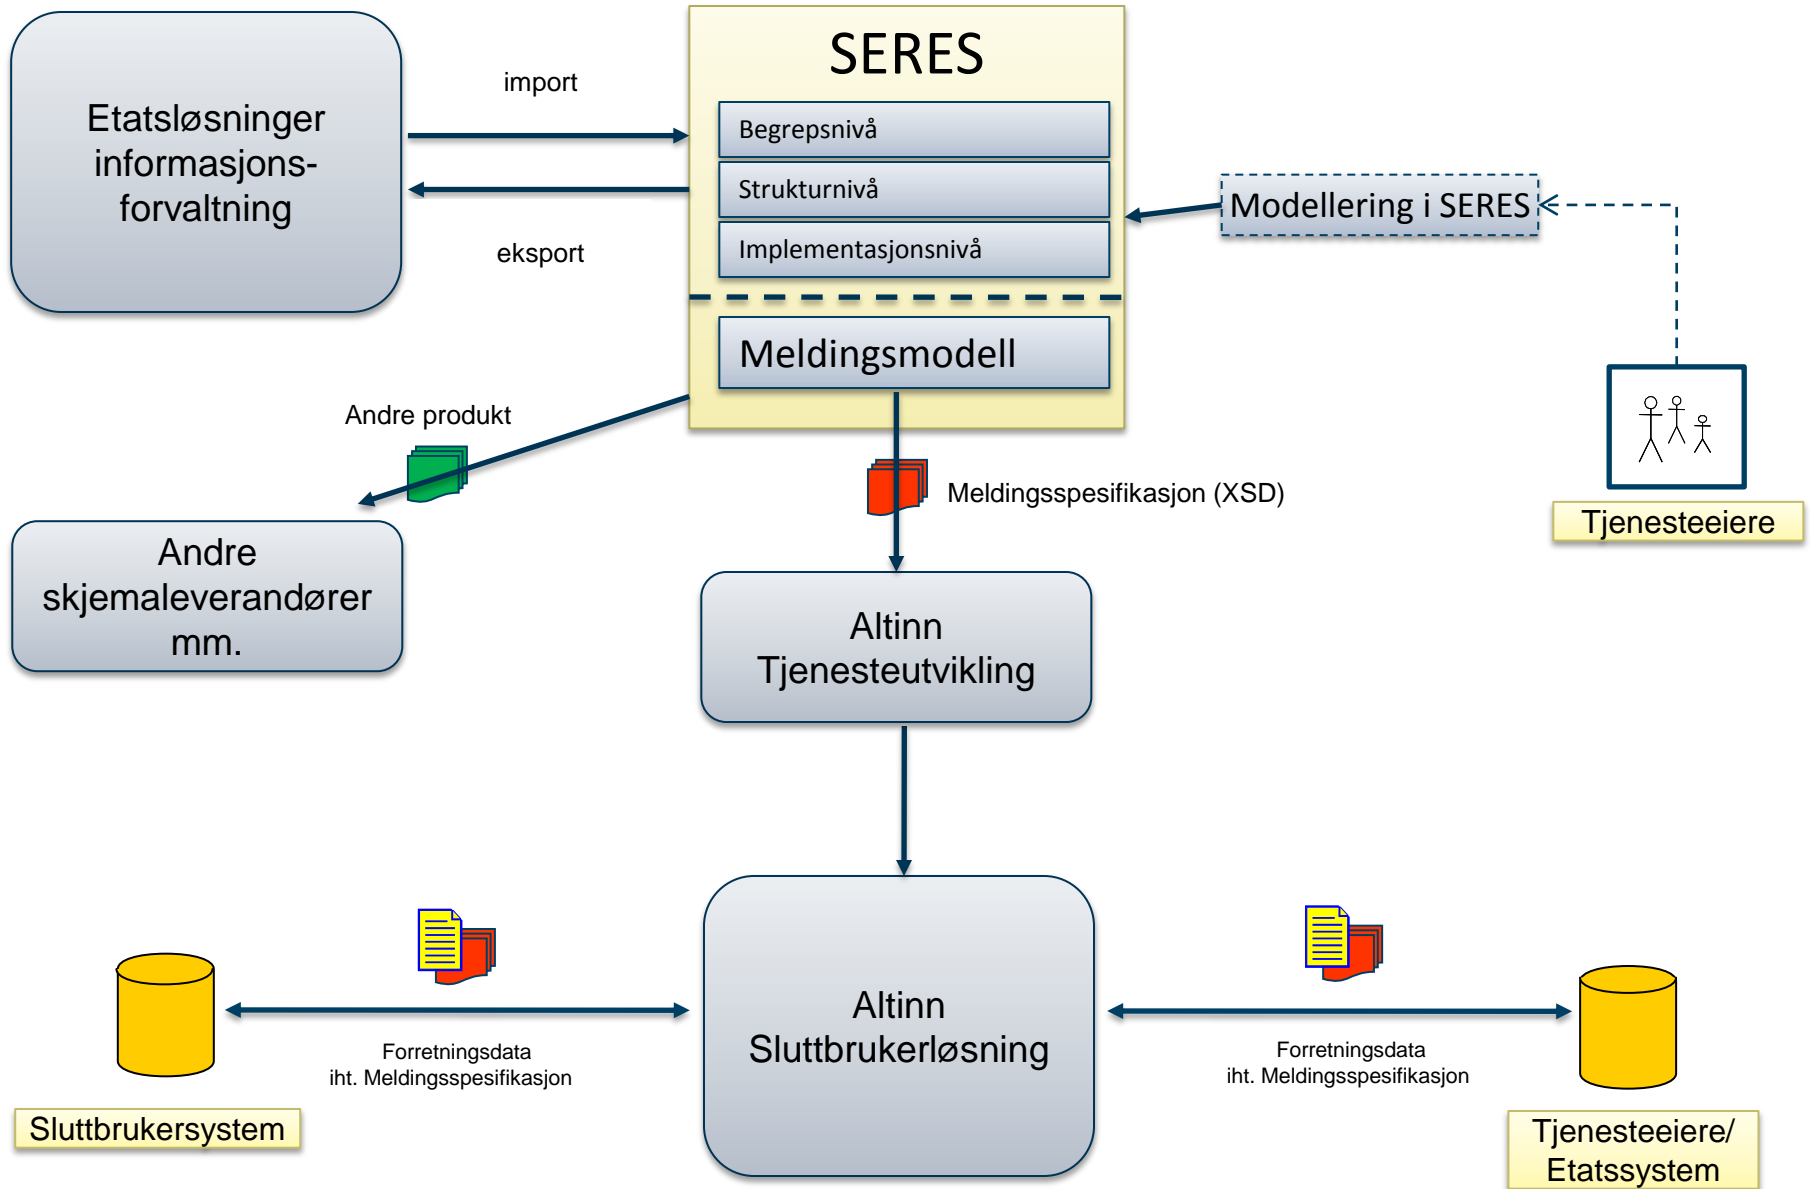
Etatsløsninger informasjons-forvaltning

import

eksport

SERES

Begrepsnivå

Strukturnivå

Implementasjonsnivå

Meldingsmodell

Modellering i SERES

Tjenesteeiere

Andre produkt

Andre skjemaleverandører mm.

Meldingsspesifikasjon (XSD)

Altinn Tjenesteutvikling

Altinn Sluttbrukerløsning

Forretningsdata iht. Meldingsspesifikasjon

Forretningsdata iht. Meldingsspesifikasjon

Sluttbrukersystem

Tjenesteeiere/ Etatssystem